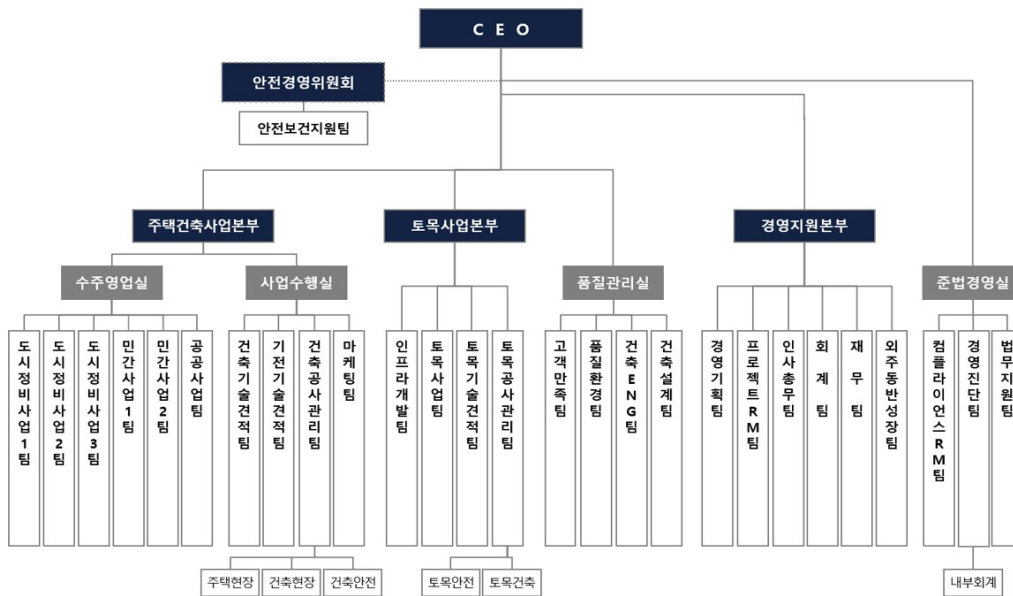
C E O

안전경영위원회

안전보건지원팀

주택건축사업본부

토목사업본부

경영지원본부

수주영업실

사업수행실

품질관리실

준법경영실

도시정비사업1팀

도시정비사업2팀

도시정비사업3팀

민간사업1팀

민간사업2팀

공공사업팀

건축기술견적팀

기전기술견적팀

건축공사관리팀

마케팅팀

인프라개발팀

토목사업팀

토목기술견적팀

토목공사관리팀

고객만족팀

품질환경팀

건축ENG팀

건축설계팀

경영기획팀

프로젝트RM팀

인사총무팀

회계팀

재무팀

외주동반성장팀

컴플라이언스RM팀

경영진단팀

법무지원팀

주택현장

건축현장

건축안전

토목안전

토목건축

내부회계